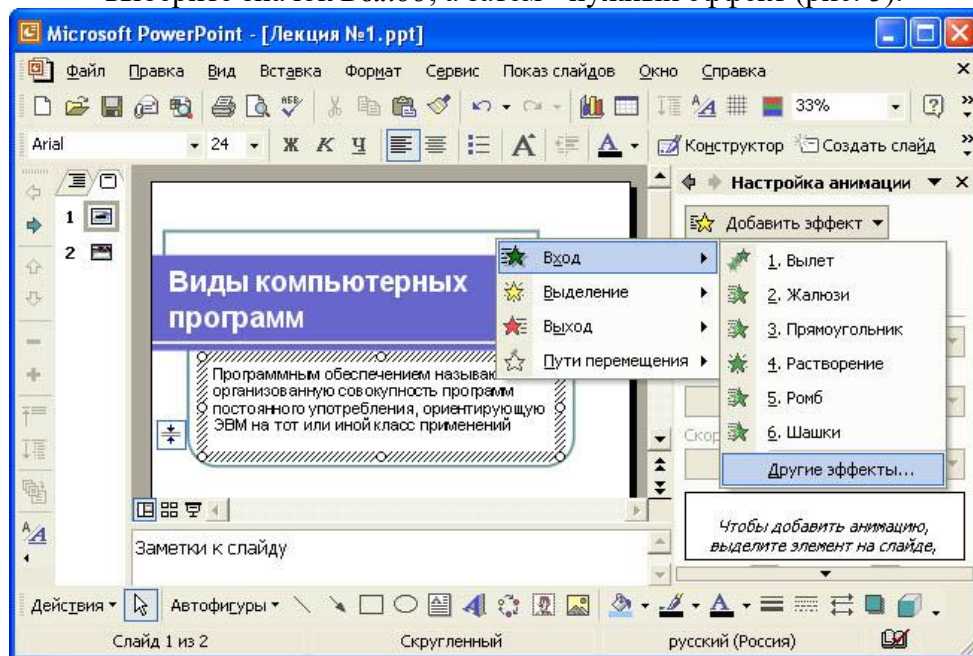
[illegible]

Microsoft PowerPoint - [Лекция №1.ppt]

Файл Правка Вид Вставка Формат Сервис Показ слайдов Окно Справка

33%

Arial 24 Ж К Ч Конструктор Создать слайд

1
2

Виды компьютерных программ

Программным обеспечением называю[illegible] организованную совокупность программ постоянного употребления, ориентирующую ЭВМ на тот или иной класс применений

Заметки к слайду

Настройка анимации

Добавить эффект

Вход
Выделение
Выход
Пути перемещения

1. Вылет
2. Жалюзи
3. Прямоугольник
4. Растворение
5. Ромб
6. Шашки
Другие эффекты...

Скор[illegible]

Чтобы добавить анимацию, выделите элемент на слайде,

Действия Автофигуры

Слайд 1 из 2 Скругленный русский (Россия)